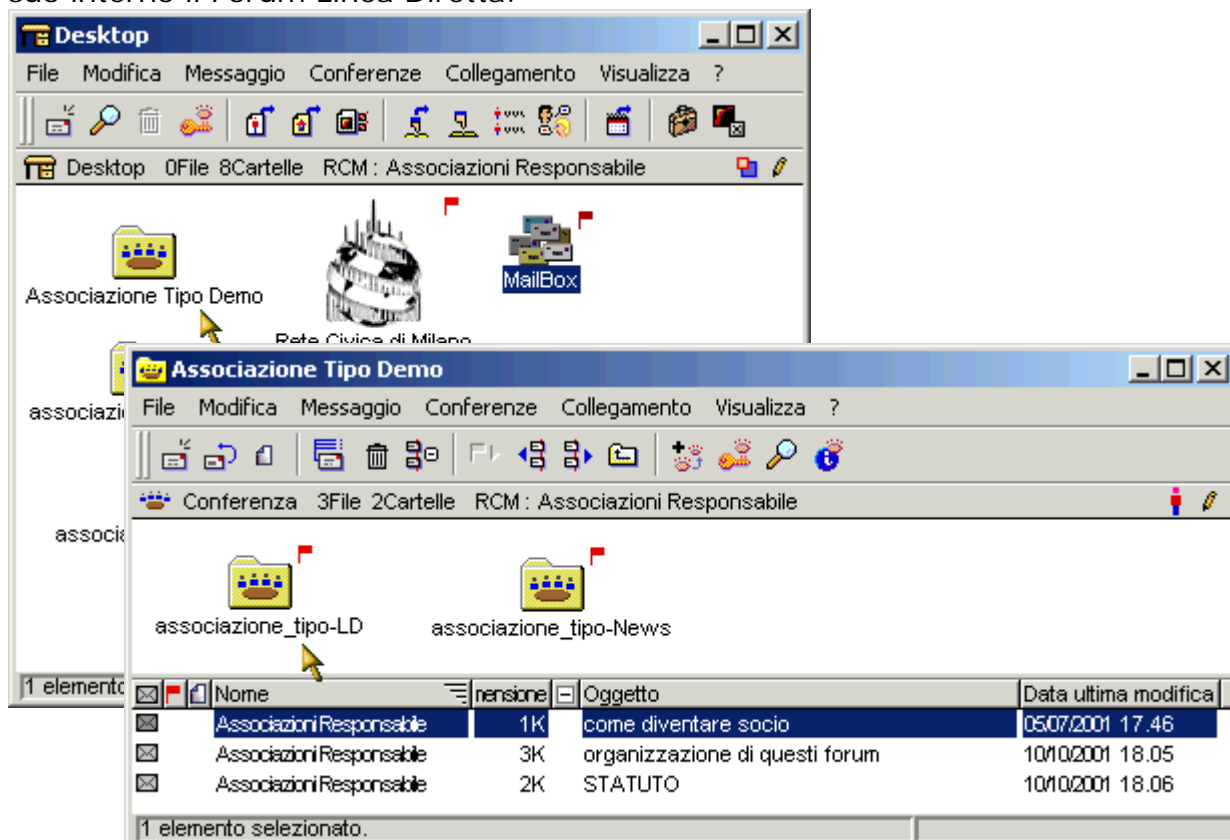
Desktop

File Modifica Messaggio Conferenze Collegamento Visualizza ?

Desktop 0File 8Cartelle RCM : Associazioni Responsabile

Associazione Tipo Demo

Rete Civica di Milano

MailBox

associazio

associa

1 elemento

Associazione Tipo Demo

File Modifica Messaggio Conferenze Collegamento Visualizza ?

Conferenza 3File 2Cartelle RCM : Associazioni Responsabile

associazione_tipo-LD

associazione_tipo-News

| Nome | nensione | Oggetto | Data ultima modifica |
|---|---|---|---|
| AssociazioniResponsabile | 1K | come diventare socio | 05/07/2001 17.46 |
| AssociazioniResponsabile | 3K | organizzazione di questi forum | 10/10/2001 18.05 |
| AssociazioniResponsabile | 2K | STATUTO | 10/10/2001 18.06 |

1 elemento selezionato.